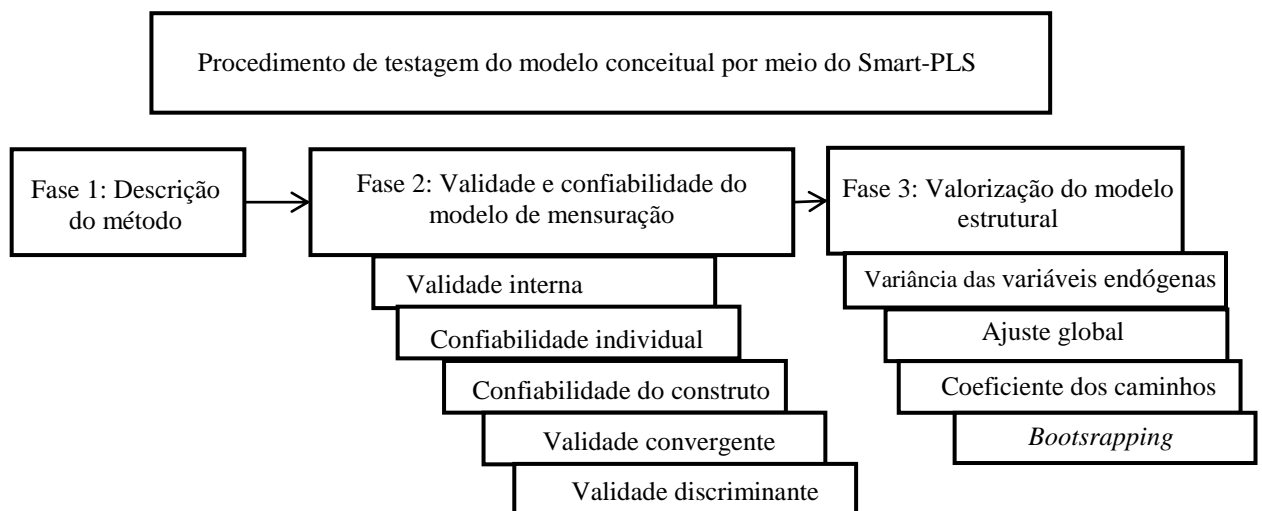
Procedimento de testagem do modelo conceitual por meio do Smart-PLS

Fase 1: Descrição do método

Fase 2: Validade e confiabilidade do modelo de mensuração

Validade interna

Confiabilidade individual

Confiabilidade do construto

Validade convergente

Validade discriminante

Fase 3: Valorização do modelo estrutural

Variância das variáveis endógenas

Ajuste global

Coeficiente dos caminhos

*Bootsrapping*